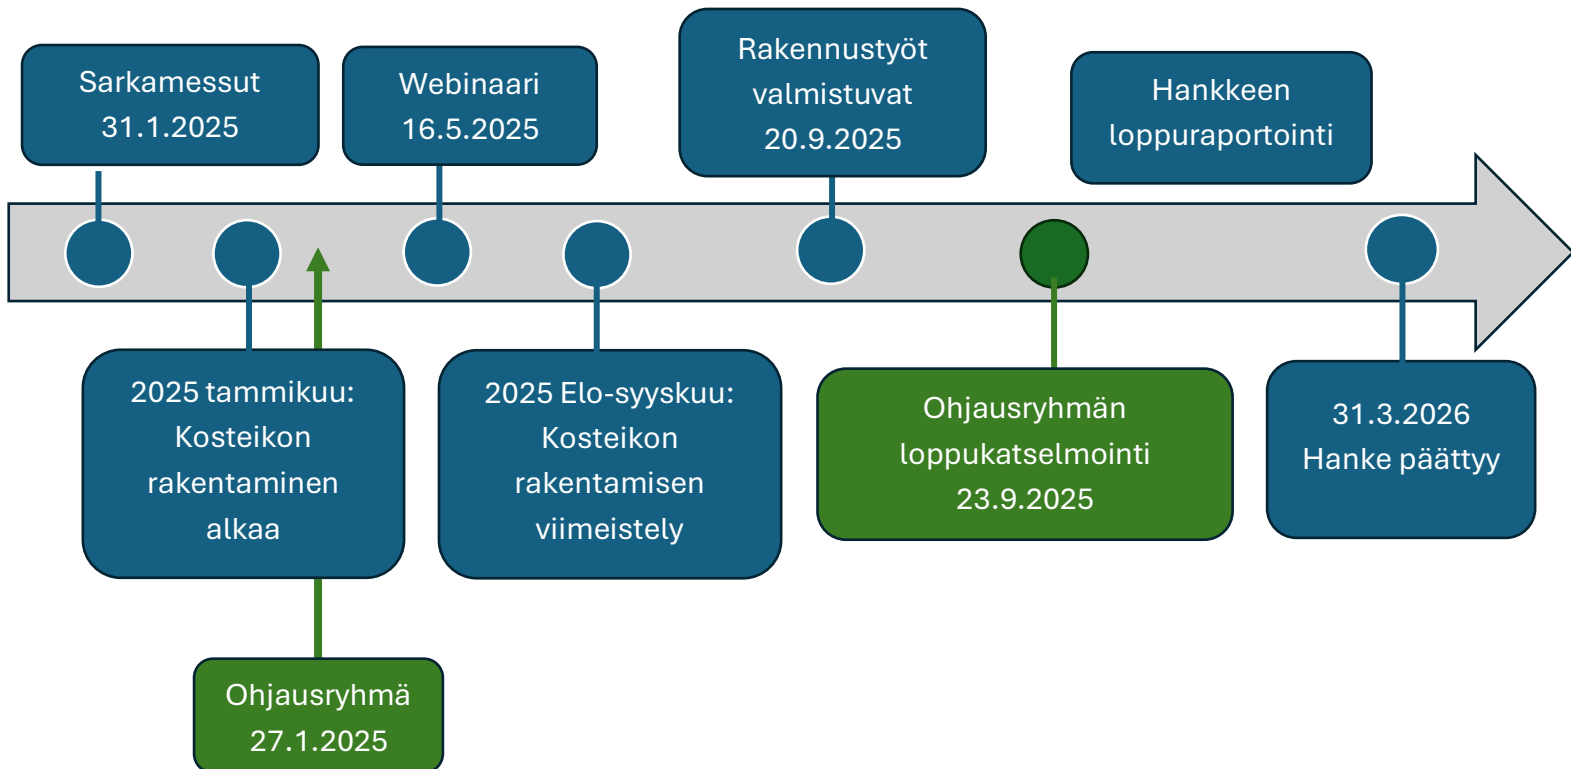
Sarkamessut
31.1.2025

Webinaari
16.5.2025

Rakennustyöt
valmistuvat
20.9.2025

Hankkeen
loppuraportointi

2025 tammikuu:
Kosteikon
rakentaminen
alkaa

2025 Elo-syyskuu:
Kosteikon
rakentamisen
viimeistely

Ohjausryhmän
loppukatselmointi
23.9.2025

31.3.2026
Hanke päättyy

Ohjausryhmä
27.1.2025